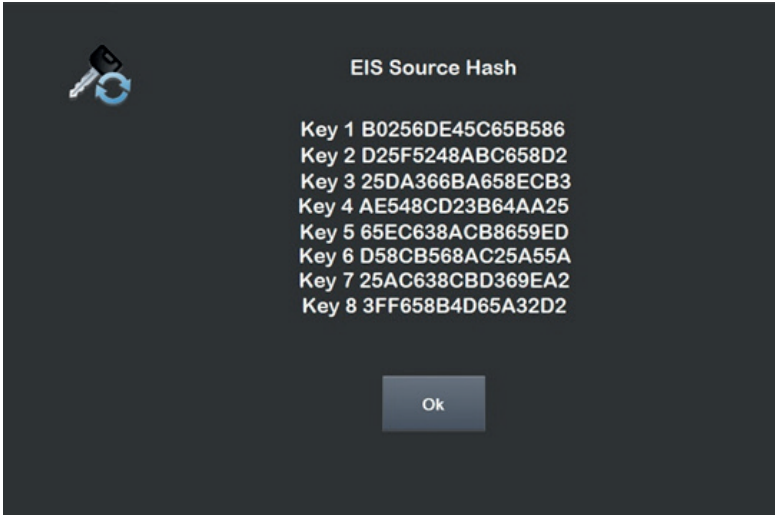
EIS Source Hash

Key 1 B0256DE45C65B586
Key 2 D25F5248ABC658D2
Key 3 25DA366BA658ECB3
Key 4 AE548CD23B64AA25
Key 5 65EC638ACB8659ED
Key 6 D58CB568AC25A55A
Key 7 25AC638CBD369EA2
Key 8 3FF658B4D65A32D2

Ok